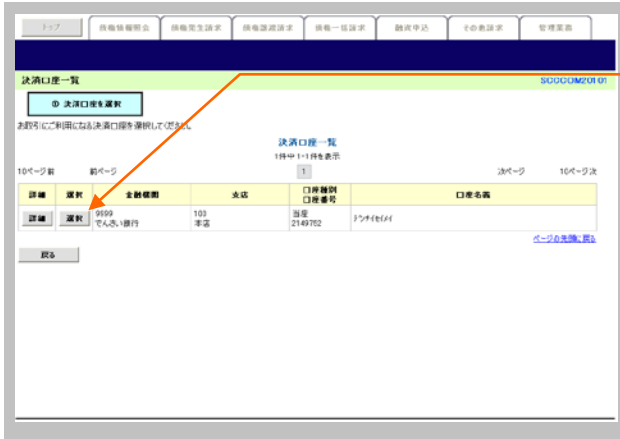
トップ | 債権情報照会 | 債権発生請求 | 債権譲渡請求 | 債権一括請求 | 融資申込 | その他請求 | 管理業務

決済口座一覧

SCCCOM20101

① 決済口座を選択

お取引にご利用になる決済口座を選択してください。

決済口座一覧

1件中 1~1件を表示

10ページ前　前ページ　1　次ページ　10ページ次

| 詳細 | 選択 | 金融機関 | 支店 | 口座種別 口座番号 | 口座名義 |
|---|---|---|---|---|---|
| 詳細 | 選択 | 9999 でんさい銀行 | 103 本店 | 当座 2149752 | ﾃﾞﾝｻｲｾｲﾒｲ |

ページの先頭に戻る

戻る